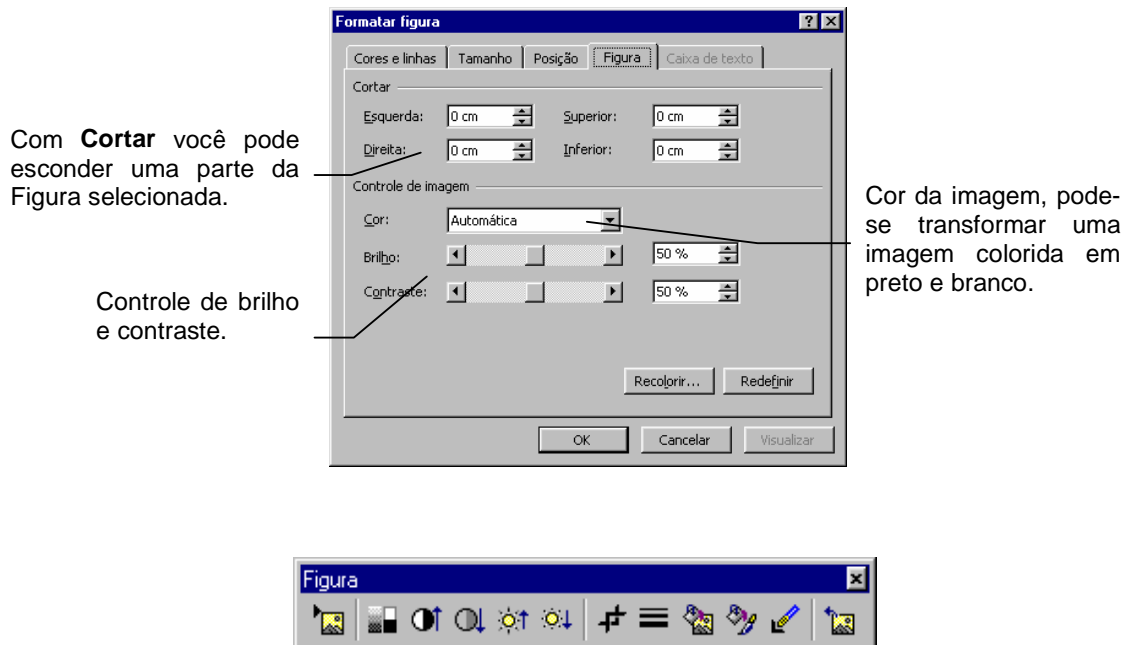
Formatar figura

? X

Cores e linhas | Tamanho | Posição | Figura | Caixa de texto

Cortar

Esquerda: 0 cm

Superior: 0 cm

Direita: 0 cm

Inferior: 0 cm

Controle de imagem

Cor: Automática

Brilho: 50 %

Contraste: 50 %

Recolorir... Redefinir

OK Cancelar Visualizar

Com **Cortar** você pode esconder uma parte da Figura selecionada.

Controle de brilho e contraste.

Cor da imagem, pode-se transformar uma imagem colorida em preto e branco.

Figura